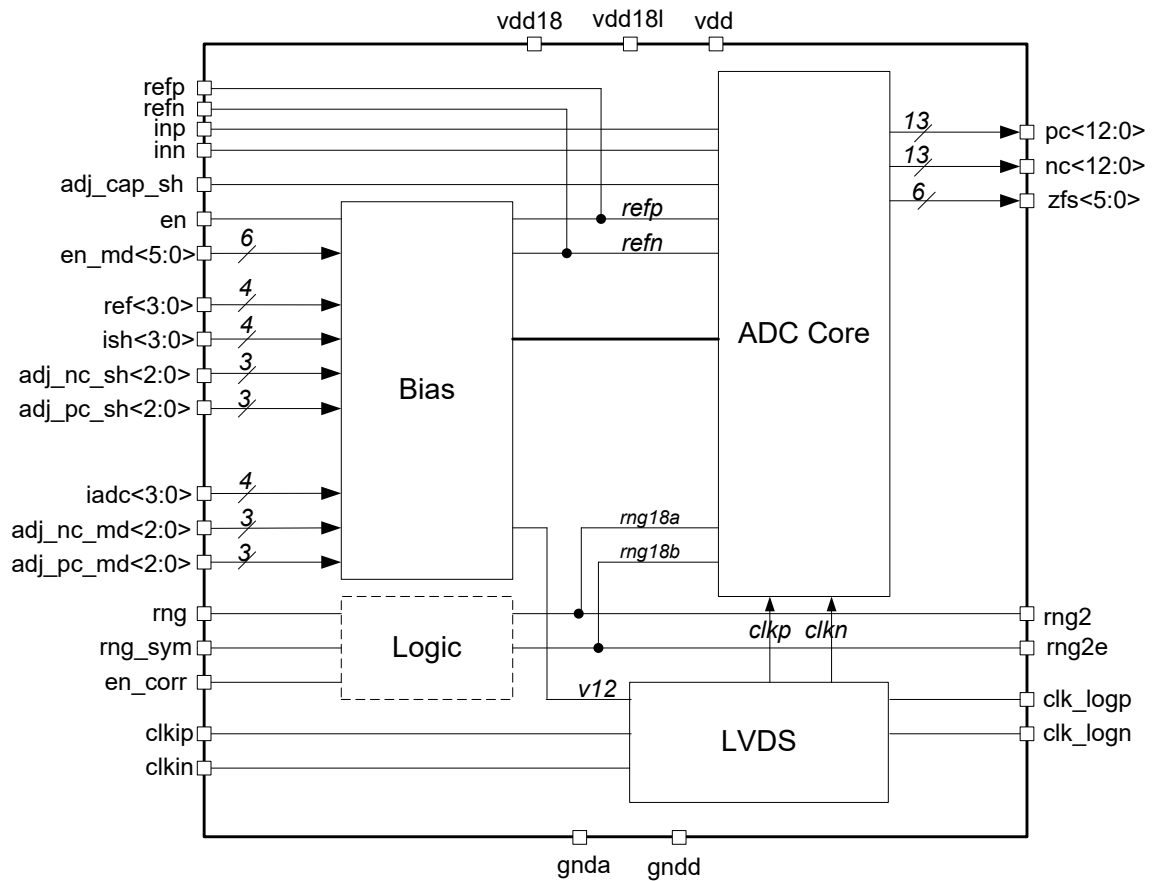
vdd18 vdd18l vdd

refp
refn
inp
inn
adj_cap_sh
en
en_md<5:0>
6
ref<3:0>
4
ish<3:0>
4
adj_nc_sh<2:0>
3
adj_pc_sh<2:0>
3
iadc<3:0>
4
adj_nc_md<2:0>
3
adj_pc_md<2:0>
3
rng
rng_sym
en_corr
clkip
clkin

Bias

refp
refn

ADC Core

13
pc<12:0>
13
nc<12:0>
6
zfs<5:0>

rng18a
rng18b

Logic

rng2
rng2e

clkp clkn

v12

LVDS

clk_logp
clk_logn

gnda gndd